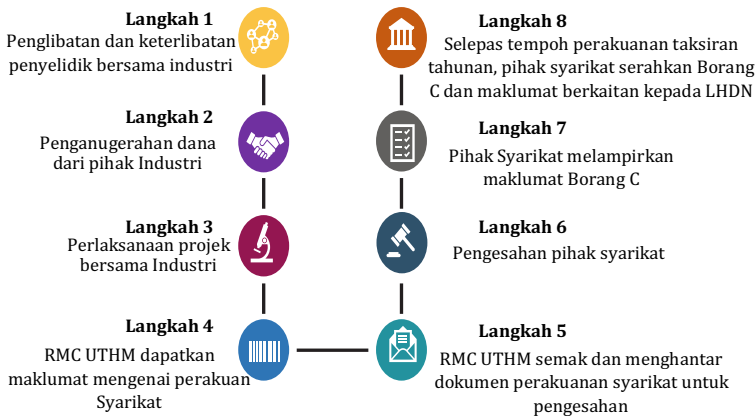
Langkah 1
Penglibatan dan keterlibatan penyelidik bersama industri

Langkah 2
Penganugerahan dana dari pihak Industri

Langkah 3
Perlaksanaan projek bersama Industri

Langkah 4
RMC UTHM dapatkan maklumat mengenai perakuan Syarikat

Langkah 5
RMC UTHM semak dan menghantar dokumen perakuanan syarikat untuk pengesahan

Langkah 6
Pengesahan pihak syarikat

Langkah 7
Pihak Syarikat melampirkan maklumat Borang C

Langkah 8
Selepas tempoh perakuanan taksiran tahunan, pihak syarikat serahkan Borang C dan maklumat berkaitan kepada LHDN